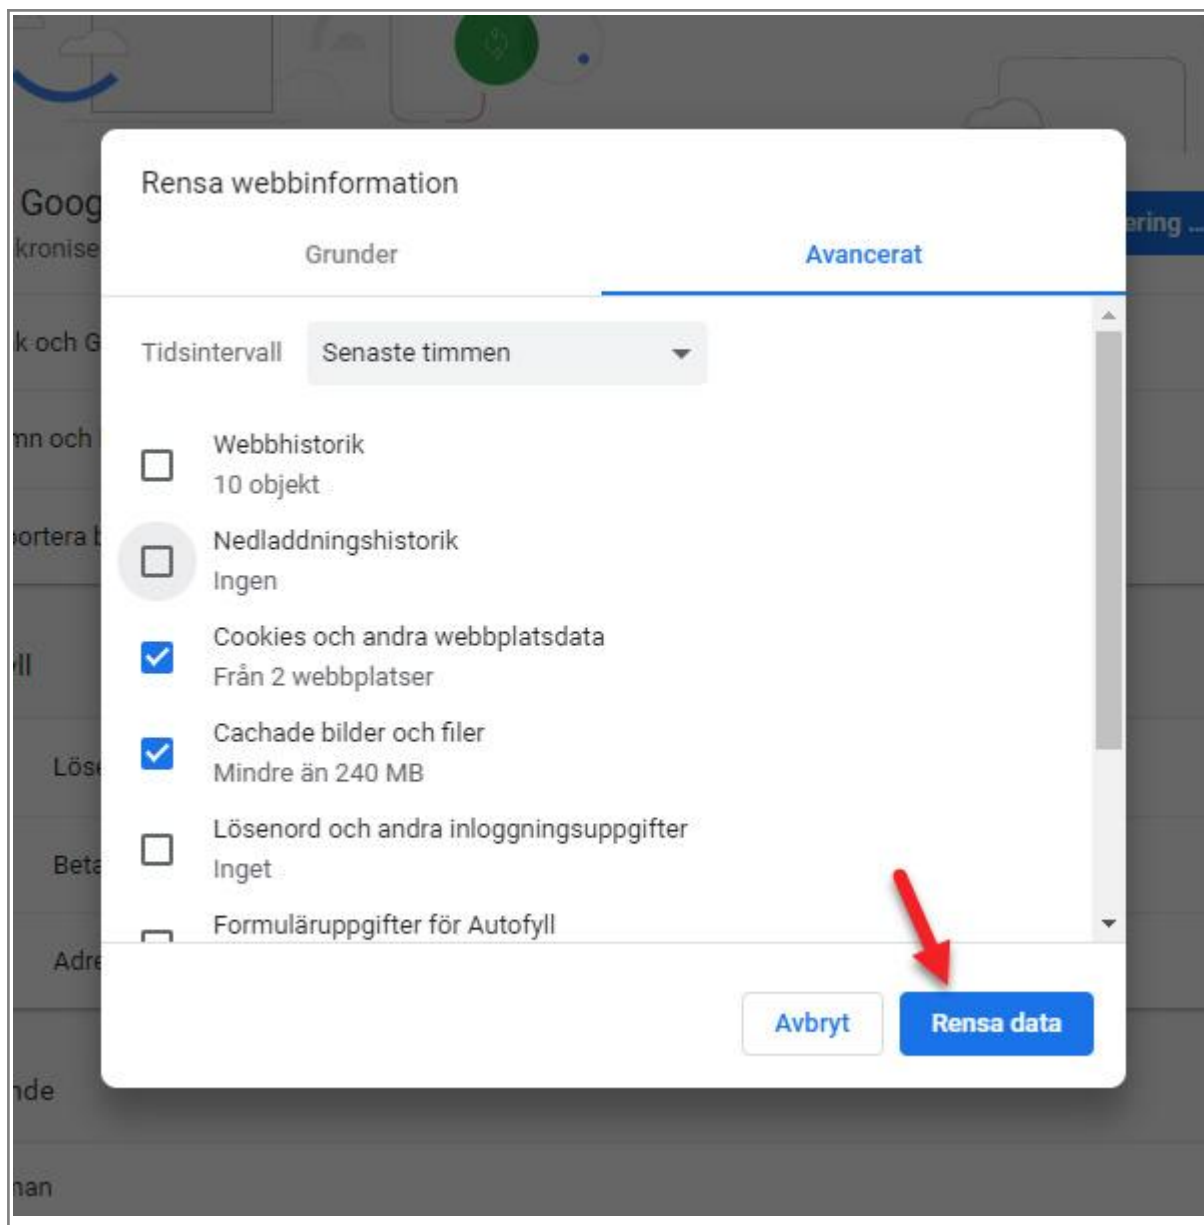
Goog
kronise
k och G
nn och
ortera b
ll
Lös
Beta
Adre
nde
nan
ering ...

Rensa webbinformation

Grunder

Avancerat

Tidsintervall

Senaste timmen

Webbhistorik
10 objekt

Nedladdningshistorik
Ingen

Cookies och andra webbplatsdata
Från 2 webbplatser

Cachade bilder och filer
Mindre än 240 MB

Lösenord och andra inloggningsuppgifter
Inget

Formuläruppgifter för Autofyll

Avbryt

Rensa data